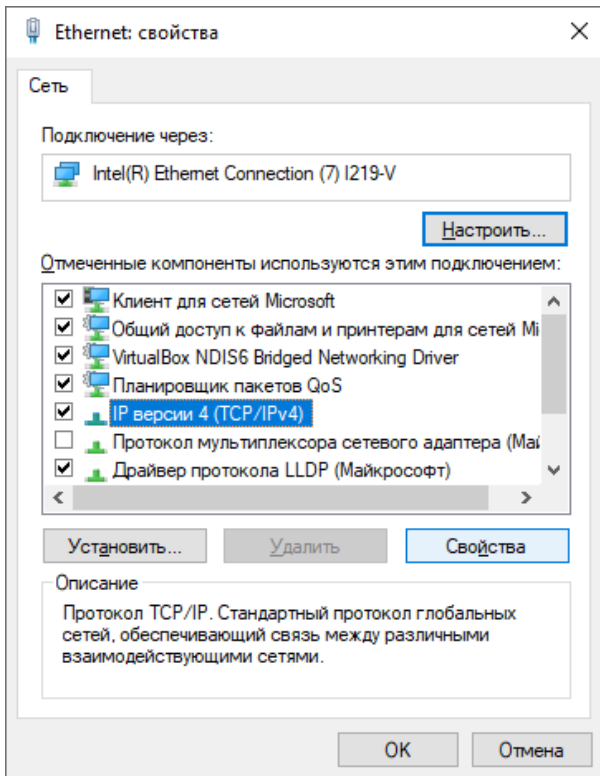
Ethernet: свойства

Сеть

Подключение через:

Intel(R) Ethernet Connection (7) I219-V

Настроить...

Отмеченные компоненты используются этим подключением:

Клиент для сетей Microsoft
Общий доступ к файлам и принтерам для сетей Mi
VirtualBox NDIS6 Bridged Networking Driver
Планировщик пакетов QoS
IP версии 4 (TCP/IPv4)
Протокол мультиплексора сетевого адаптера (Май
Драйвер протокола LLDP (Майкрософт)

Установить...
Удалить
Свойства

Описание

Протокол TCP/IP. Стандартный протокол глобальных сетей, обеспечивающий связь между различными взаимодействующими сетями.

OK
Отмена